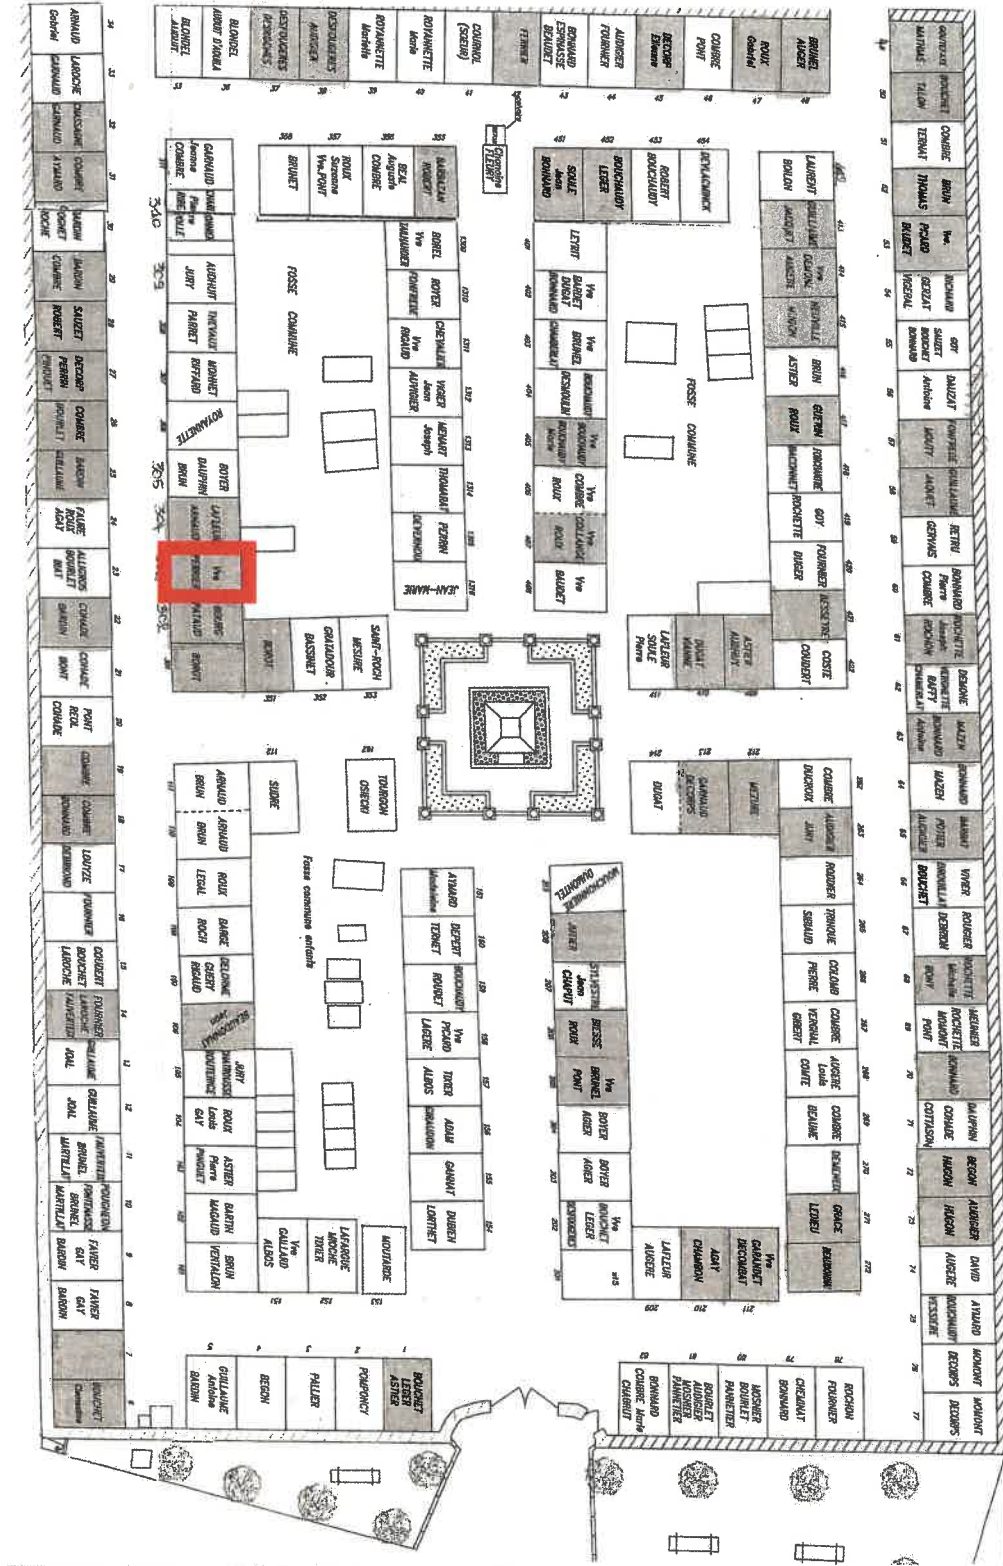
ARNAUD Gabriel
LAROCHE GARNAUD
CHASSAGNE GARNAUD
COMBE AYMARD
BARON COGNET ROCHE
COMBE BARON
SAUZET ROBERT
DECORP PERRIN CHOUCHOT
COMBE BOURLET
BARON GUILLAUME
FAURE ROUX AGAY
ALLIBERT BOURLET BRUN
CHAUDE GARNAUD
CHAUDE BERNIER
PONT RECOL COMBE
COMBE
COMBE BONNARD
LOUYTE DESBROND
FOURNIER
COUDERT BOUCHET LAROCHE
FOURNIER FAURE
JOAL
GUILLAUME JOAL
BRUNEL MARTILLAT
FOURNIER BRUNEL MARTILLAT
FAVIER GAY BARON
FAVIER GAY BARDON
BOUCHET Constance

BLONDEL AUBERT
BLONDEL AUBERT MIOULA
DESTOURBES
DESTOURBES AUBERT
ROYANNETTE Martin
ROYANNETTE Marie
COURNOL (SOEUR)
FERRIER
BONNARD ESPINASSE BEAUDET
AUBIGER FOURNIER
DECORP Etienne
COMBE PONT
ROUX Gabriel
BRUNET AUGER
33 34 35 36 37 38 39 40 41 42 43 44 45 46 47

MATHIAS
TALON
COMBE TERNAT
THOMAS BRUN
PICARD BLACHET
RICHARD VIGERAL
SAUZET BOUCHET BONNARD
DAUZAT Antoine
VIGIER
BONNARD ROCHETTE Pierre
COMBE
BONNARD ROCHETTE Joseph
DEMOINE BAFFY
MAZEN
BONNARD MAZEN
POTIER AUBIGER
BOUCHET
VIVIER ROUGIER DEBERNI
ROCHETTE ROCHETTE MAMONT
MEUNIER PONT
BONNARD
COMBE COTTASON
BEGON HABIN
AUBIGER HUGON
DAVID AUBERE
AYMARD DECORPS
MONCHOT
MONTMONT DECORPS
50 51 52 53 54 55 56 57 58 59 60 61 62 63 64 65 66 67 68 69 70 71 72 73 74 75 76 77

356 357 358 355
BRUNET
ROUX Suzanne Vve PONT
BEAL Auguste COMBE
BARBAZAN ROBERT
GARNAUD Jeanne COMBE
Pierre
AUBERT JURY
THEVAUX PARRET
MONNET RIFFARD
ROYANNETTE
BOYER DAUPHIN BRUN
LAFLEUR
Vve
PATAUD
ROUX
FOSSE COMMUNE
Vve DALMAGNE
BOREL FONTVIELLE
BOYER
CHEVALLIER Vve RIGAUD
VIGIER Jean AUBIGER
MENART Joseph
THOMAS
PERRIN DESERNOIS
JEAN-MARIE
1309 1310 1311 1312 1313 1314 1315 1316
GRATADOUR BASSINET
SAINT-ROCH MESURE
351 352 353

Chrysostome FLEURY
451 452 453 454
SOULE Jean BONNARD
BOUCHAUDY LEGER
ROBERT BOUCHAUDY
DEYLACROIX
LEYRIT
Vve BARBET DUBAT BONNARD
Vve BRUNEL CHAMBEFORT
BONNAUD DESMOULIN
Vve BOUCHAUDY Marie
Vve COMBE ROUX
Vve COLLANGE
ROUX
BAUDET
401 402 403 404 405 406 407 408
FOSSE COMMUNE
LAURENT BOULON
ASTIER
BRUN
GUETTON ROUX
FORCHARDE
ROCHETTE
GOY
FOURNIER DUIKER
COSTE COUDERT
LAFLEUR SOULE Pierre
ASTIER AUBERT
411 412 413 414 415 416 417 418 419 420 421 422

112
SIDRE
ARNAUD BRUN
ARNAUD BRUN
ROUX LEGAL
BARGE ROCH
DELORME GASTY RIGAUD
BEAUDONNAT
JURY CHATROUSSE
ROUX Louis GAY
ASTIER Pierre PINGUET
BARTIN MAGAUD
BRUN VENTALON
Vve GAILLARD ALBOS
LAFARGUE MOCHE TIXIER
MOUTARDE
151 152 153
TOURGON OSECKI
Fosse commune enfants
AYMARD Madeleine
DEPERT TERNET
BOUCHAUDY ROUBET
Vve PICARD LAGIERE
TIXIER ALBOS
ADAM GRAGNON
GARNAUD
LORTHET
DUBIEN
161 160 159 158 157 156 155 154
DUCAT
GARNAUD DECORPS
MEUNIER
COMBE DAUCROIX
AUBIGER JURY
ROUDIER
TRINQUE
SIBRAUD
COLOMB PERRE
COMBE VERGNAL GIBERT
AUGERE Louis COMTE
COMBE BEAUME
DEMOINE
GRACE LEDIEU
BOURNIAN
Vve CARAUDET DECOMBAT
AGAY CHAMBON
LAFLEUR AUGERE
214 213 212 261 262 263 264 265 266 267 268 269 270 271 272 211 210 209
GRANDPIERRE DAUGHET
MEYER
STLYVESTRE Jean CHAPUT
BRESSE ROUX
Vve BRUNEL PONT
BOYER AGIER
BOYER AGIER
Vve BOUCHET LEGER
PONTVIANNE
215

GUILLAUME Antoine BARDIN
BEGON
PALLIER
POMPONCY
BOUCHET LEGER ASTIER
5 4 3 2 1
BONNARD COMBE Marie CHARBUT
BOURLET AUBIGER MOSNIER PANNETIER
BOURLET PANNETIER
MOSNIER BOURLET BONNARD
CHEVALIER BONNARD
ROCHON FOURNIER
83 82 81 80 79 78